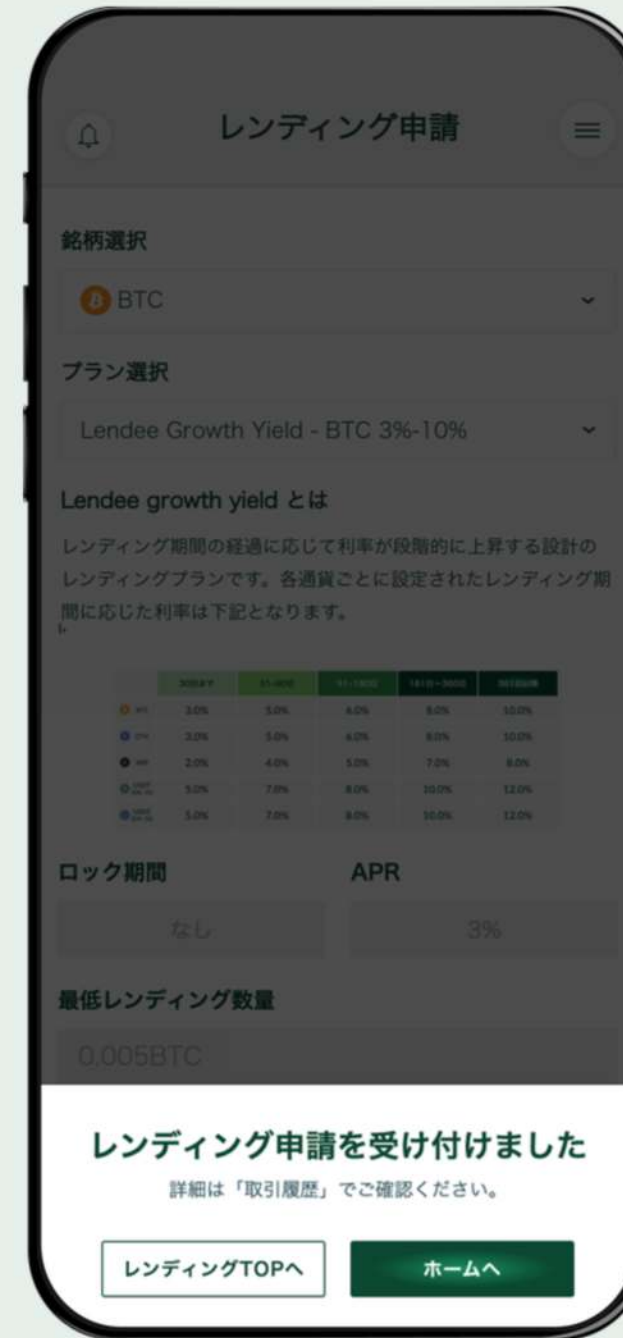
レンディング申請

銘柄選択

BTC

プラン選択

Lendee Growth Yield - BTC 3%-10%

Lendee growth yield とは

レンディング期間の経過に応じて利率が段階的に上昇する設計のレンディングプランです。各通貨ごとに設定されたレンディング期間に応じた利率は下記となります。

| | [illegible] | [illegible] | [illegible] | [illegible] | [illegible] |
|---|---|---|---|---|---|
| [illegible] | 3.0% | 5.0% | 6.0% | 8.0% | 10.0% |
| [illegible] | 3.0% | 5.0% | 6.0% | 8.0% | 10.0% |
| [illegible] | 2.0% | 4.0% | 5.0% | 7.0% | 8.0% |
| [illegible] | 5.0% | 7.0% | 8.0% | 10.0% | 12.0% |
| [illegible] | 5.0% | 7.0% | 8.0% | 10.0% | 12.0% |

ロック期間

なし

APR

3%

最低レンディング数量

0.005BTC

レンディング申請を受け付けました

詳細は「取引履歴」でご確認ください。

レンディングTOPへ

ホームへ